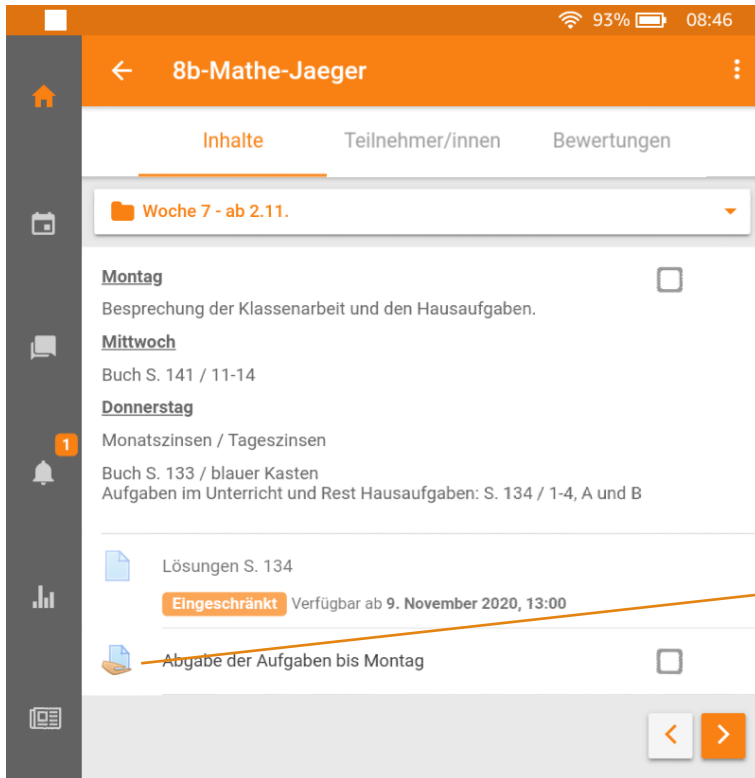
93% 08:46

8b-Mathe-Jaeger

Inhalte Teilnehmer/innen Bewertungen

Woche 7 - ab 2.11.

Montag

Besprechung der Klassenarbeit und den Hausaufgaben.

Mittwoch

Buch S. 141 / 11-14

Donnerstag

Monatszinsen / Tageszinsen

Buch S. 133 / blauer Kasten
Aufgaben im Unterricht und Rest Hausaufgaben: S. 134 / 1-4, A und B

Lösungen S. 134

Eingeschränkt Verfügbar ab 9. November 2020, 13:00

Abgabe der Aufgaben bis Montag

1